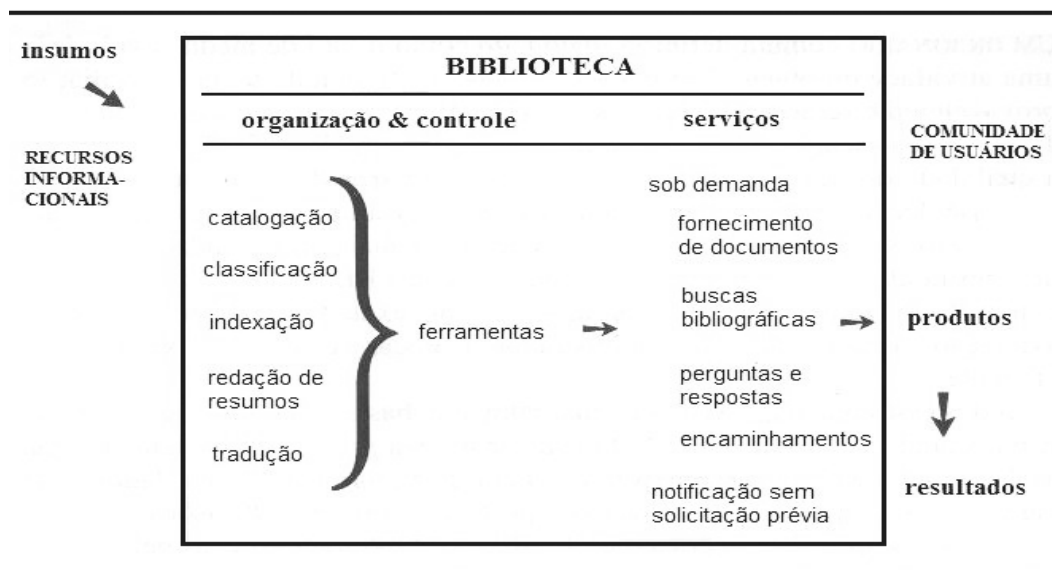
insumos

RECURSOS INFORMACIONAIS

BIBLIOTECA

organização & controle

serviços

COMUNIDADE DE USUÁRIOS

catalogação

classificação

indexação

redação de resumos

tradução

ferramentas

sob demanda

fornecimento de documentos

buscas bibliográficas

perguntas e respostas

encaminhamentos

notificação sem solicitação prévia

produtos

resultados